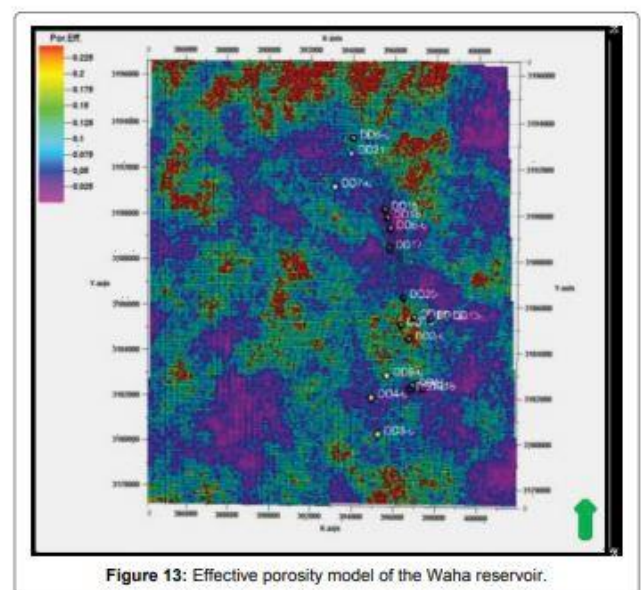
Por Eff.
0.225
0.2
0.175
0.15
0.125
0.1
0.075
0.05
0.025

X-axis
Y-axis

DD6
DD21
DD7
DD18
DD16
DD8
DD17
DD20
DD19
DD13
DD2
DD9
DD15
DD4
DD3

Figure 13: Effective porosity model of the Waha reservoir.